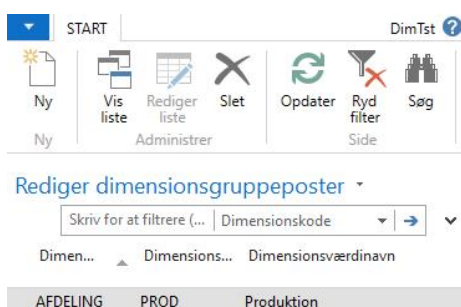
START
DimTst

Ny
Ny

Vis liste
Rediger liste
Slet
Administrer

Opdater
Ryd filter
Søg
Side

Rediger dimensionsgruppeposter

Skriv for at filtrere (... | Dimensionskode

Dimen... Dimensions... Dimensionsværdinavn

AFDELING PROD Produktion